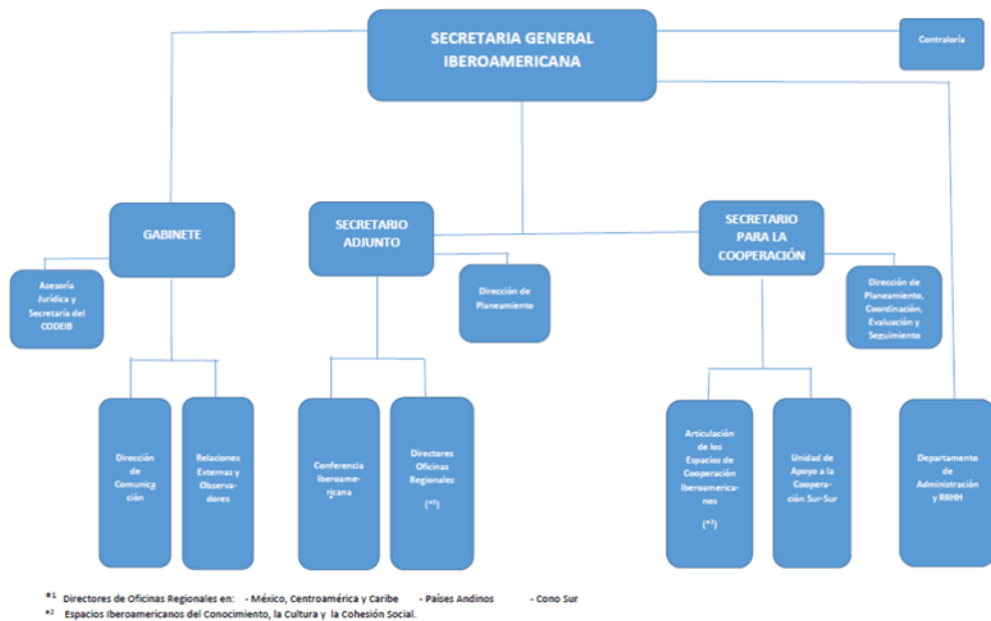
SECRETARIA GENERAL IBEROAMERICANA

Contraloría

GABINETE

SECRETARIO ADJUNTO

SECRETARIO PARA LA COOPERACIÓN

Asesoría Jurídica y Secretaría del CODEIB

Dirección de Planeamiento

Dirección de Planeamiento, Coordinación, Evaluación y Seguimiento

Dirección de Comunicación

Relaciones Externas y Observadores

Conferencia Iberoamericana

Directores Oficinas Regionales (*1)

Articulación de los Espacios de Cooperación Iberoamericanos (*2)

Unidad de Apoyo a la Cooperación Sur-Sur

Departamento de Administración y RRHH

*1 Directores de Oficinas Regionales en: - México, Centroamérica y Caribe - Países Andinos - Cono Sur
*2 Espacios Iberoamericanos del Conocimiento, la Cultura y la Cohesión Social.